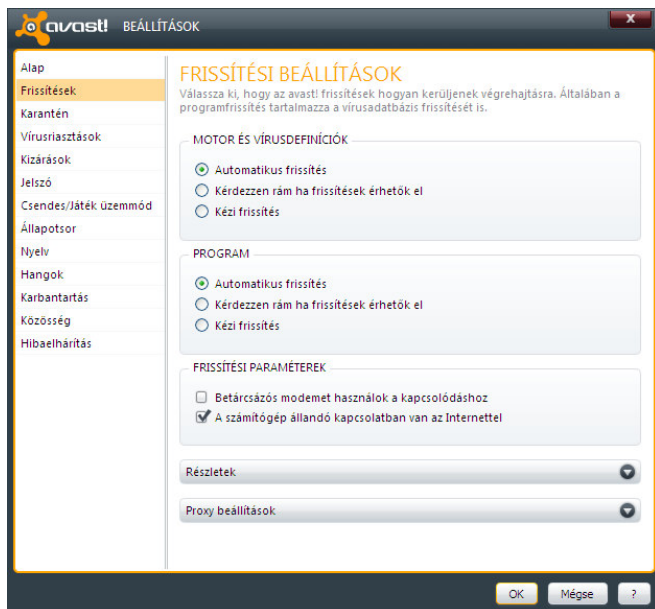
avast! BEÁLLÍTÁSOK

Alap
Frissítések
Karantén
Vírusriasztások
Kizárások
Jelszó
Csendes/Játék üzemmód
Állapotsor
Nyelv
Hangok
Karbantartás
Közösség
Hibaelhárítás

FRISSÍTÉSI BEÁLLÍTÁSOK
Válassza ki, hogy az avast! frissítések hogyan kerüljenek végrehajtásra. Általában a programfrissítés tartalmazza a vírusadatbázis frissítését is.

MOTOR ÉS VÍRUSDEFINÍCIÓK
Automatikus frissítés
Kérdezzen rám ha frissítések érhetők el
Kézi frissítés

PROGRAM
Automatikus frissítés
Kérdezzen rám ha frissítések érhetők el
Kézi frissítés

FRISSÍTÉSI PARAMÉTEREK
Betárcsázós modemet használok a kapcsolódáshoz
A számítógép állandó kapcsolatban van az Internettel

Részletek

Proxy beállítások

OK
Mégse
?